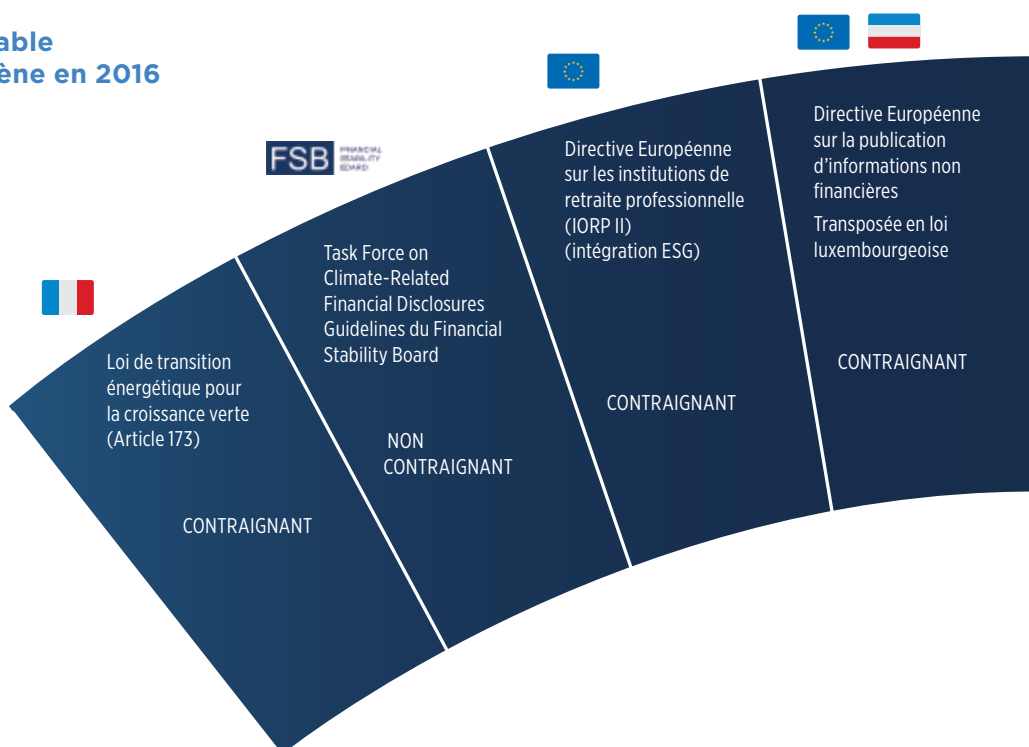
able
ène en 2016

Loi de transition énergétique pour la croissance verte (Article 173)

CONTRAIGNANT

FSB FINANCIAL STABILITY BOARD

Task Force on Climate-Related Financial Disclosures Guidelines du Financial Stability Board

NON CONTRAIGNANT

Directive Européenne sur les institutions de retraite professionnelle (IORP II) (intégration ESG)

CONTRAIGNANT

Directive Européenne sur la publication d'informations non financières

Transposée en loi luxembourgeoise

CONTRAIGNANT